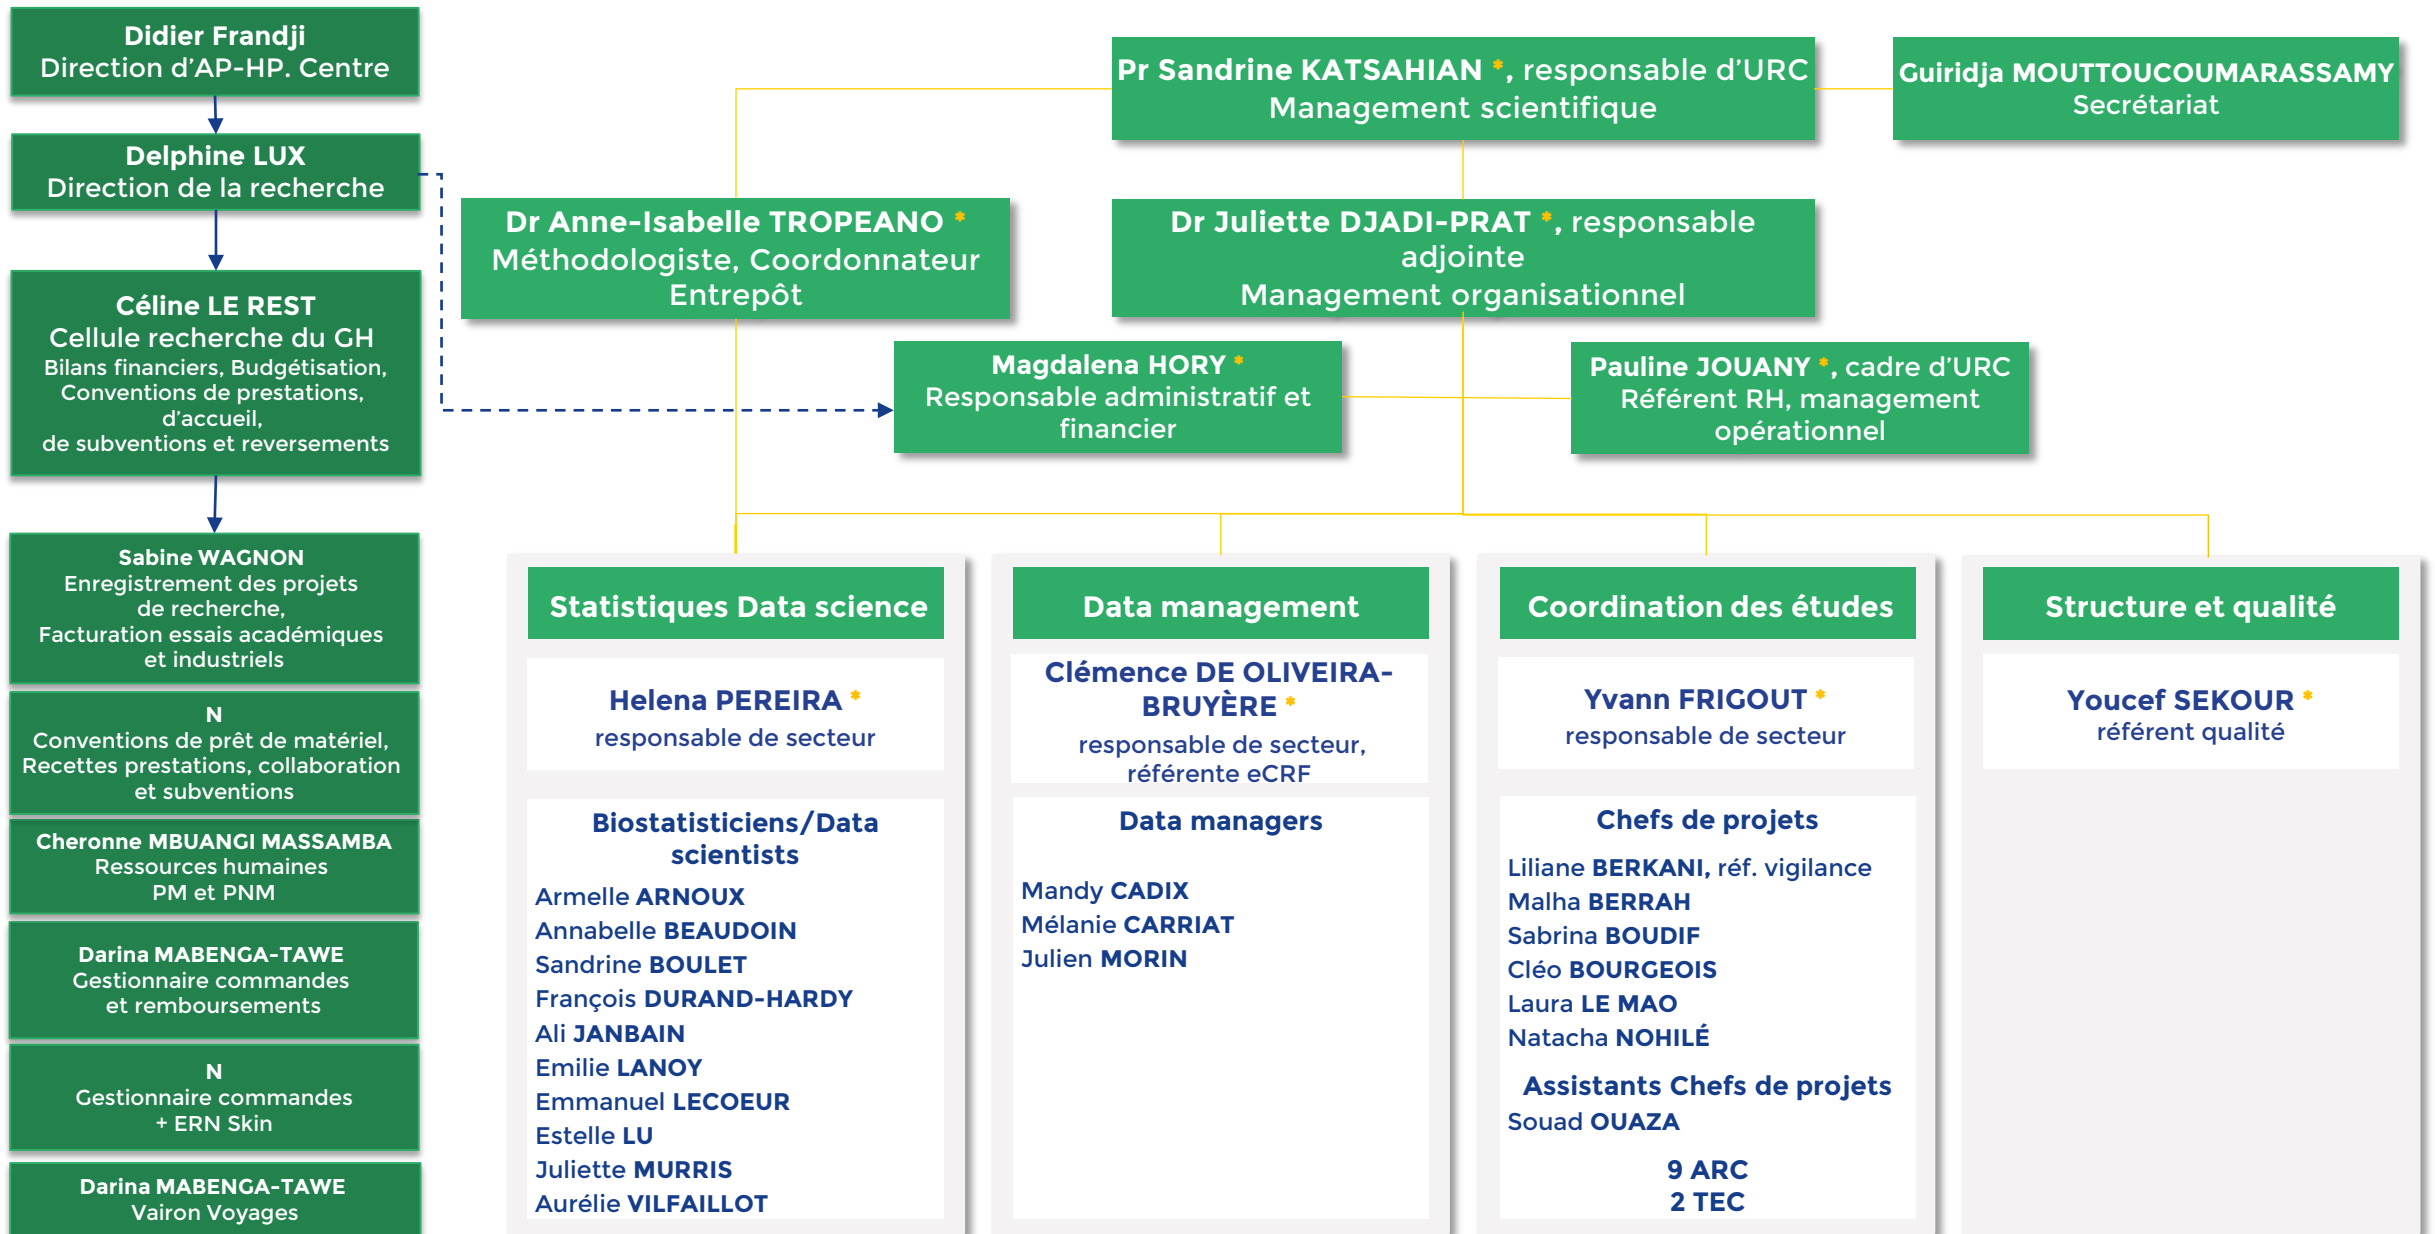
Didier Frandji
Direction d'AP-HP. Centre

Delphine LUX
Direction de la recherche

Céline LE REST
Cellule recherche du GH
Bilans financiers, Budgétisation, Conventions de prestations, d'accueil, de subventions et reversements

Sabine WAGNON
Enregistrement des projets de recherche, Facturation essais académiques et industriels

N
Conventions de prêt de matériel, Recettes prestations, collaboration et subventions

Cheronne MBUANGI MASSAMBA
Ressources humaines
PM et PNM

Darina MABENGA-TAWE
Gestionnaire commandes et remboursements

N
Gestionnaire commandes + ERN Skin

Darina MABENGA-TAWE
Vairon Voyages

Pr Sandrine KATSAHIAN *, responsable d'URC
Management scientifique

Guiridja MOUTTOUCOUMARASSAMY
Secrétariat

Dr Anne-Isabelle TROPEANO *
Méthodologiste, Coordonnateur Entrepôt

Dr Juliette DJADI-PRAT *, responsable adjointe
Management organisationnel

Magdalena HORY *
Responsable administratif et financier

Pauline JOUANY *, cadre d'URC
Référent RH, management opérationnel

Statistiques Data science

Helena PEREIRA *
responsable de secteur

Biostatisticiens/Data scientists
Armelle ARNOUX
Annabelle BEAUDOIN
Sandrine BOULET
François DURAND-HARDY
Ali JANBAIN
Emilie LANOY
Emmanuel LECOEUR
Estelle LU
Juliette MURRIS
Aurélie VILFAILLOT

Data management

Clémence DE OLIVEIRA-BRUYÈRE *
responsable de secteur, référente eCRF

Data managers
Mandy CADIX
Mélanie CARRIAT
Julien MORIN

Coordination des études

Yvann FRIGOUT *
responsable de secteur

Chefs de projets
Liliane BERKANI, réf. vigilance
Malha BERRAH
Sabrina BOUDIF
Cléo BOURGEOIS
Laura LE MAO
Natacha NOHILÉ

Assistants Chefs de projets
Souad OUAZA

9 ARC
2 TEC

Structure et qualité

Youcef SEKOUR *
référent qualité